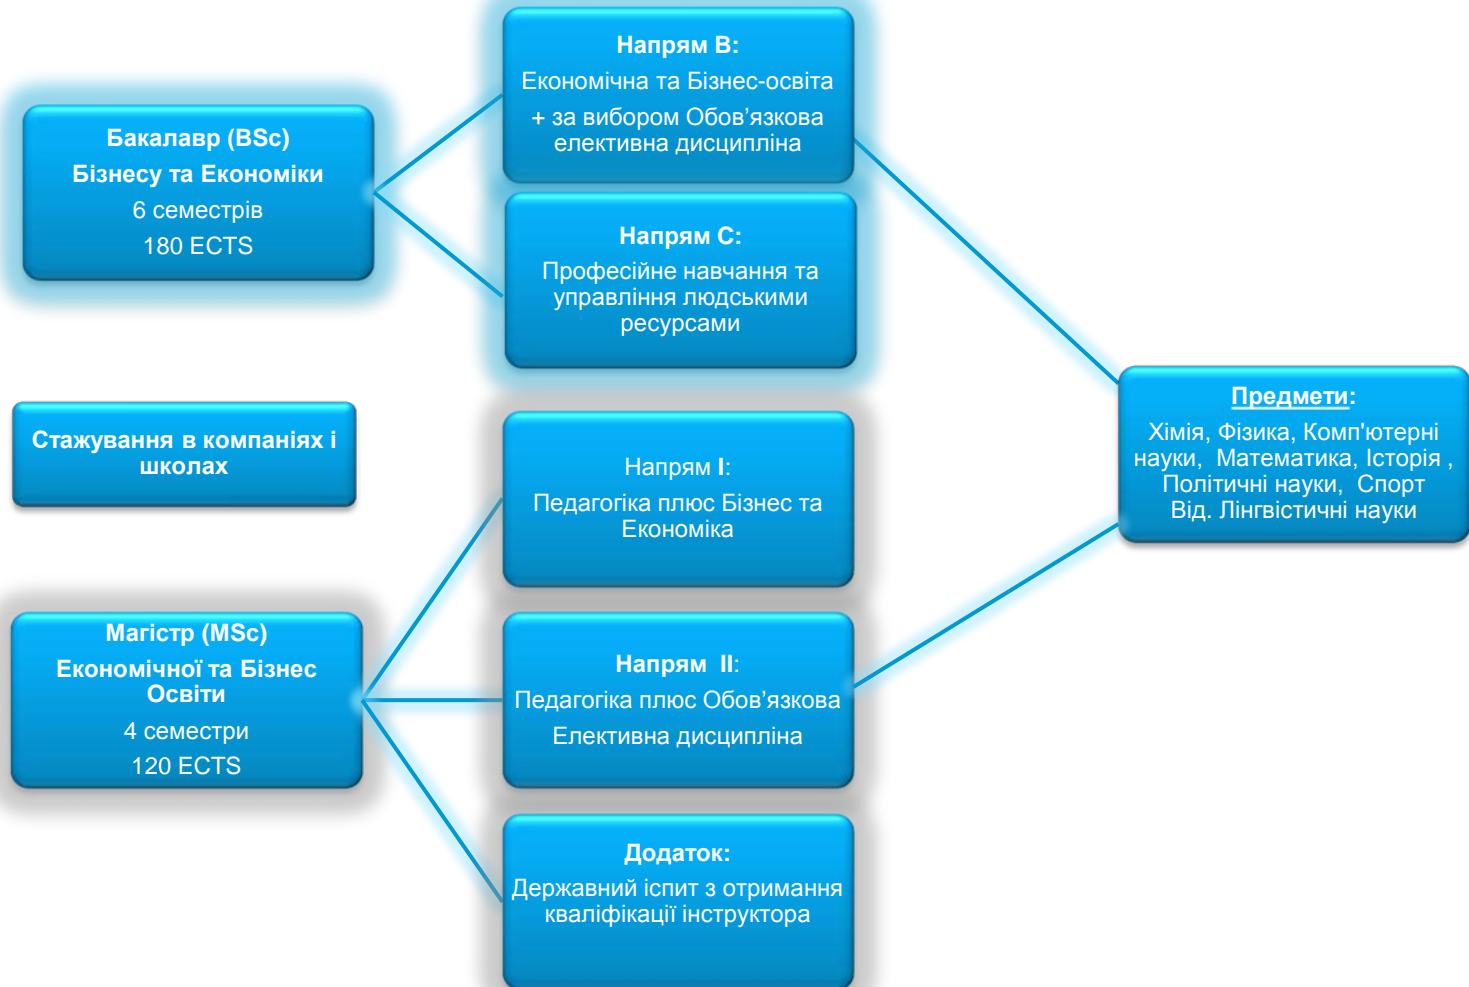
Бакалавр (BSc)
Бізнесу та Економіки
6 семестрів
180 ECTS

Напрям B:
Економічна та Бізнес-освіта
+ за вибором Обов’язкова елективна дисципліна

Напрям C:
Професійне навчання та управління людськими ресурсами

Стажування в компаніях і школах

Напрям I:
Педагогіка плюс Бізнес та Економіка

Предмети:
Хімія, Фізика, Комп'ютерні науки, Математика, Історія , Політичні науки, Спорт
Від. Лінгвістичні науки

Магістр (MSc)
Економічної та Бізнес Освіти
4 семестри
120 ECTS

Напрям II:
Педагогіка плюс Обов’язкова
Елективна дисципліна

Додаток:
Державний іспит з отримання кваліфікації інструктора